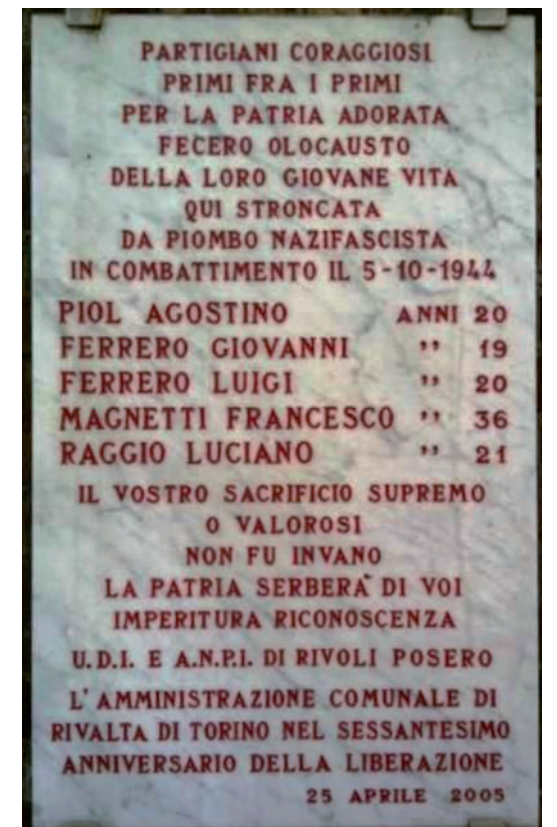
PARTIGIANI CORAGGIOSI
PRIMI FRA I PRIMI
PER LA PATRIA ADORATA
FECERO OLOCAUSTO
DELLA LORO GIOVANE VITA
QUI STRONCATA
DA PIOMBO NAZIFASCISTA
IN COMBATTIMENTO IL 5-10-1944

| | |
|---|---|
| PIOL AGOSTINO | ANNI 20 |
| FERRERO GIOVANNI | " 19 |
| FERRERO LUIGI | " 20 |
| MAGNETTI FRANCESCO | " 36 |
| RAGGIO LUCIANO | " 21 |

IL VOSTRO SACRIFICIO SUPREMO
O VALOROSI
NON FU INVANO
LA PATRIA SERBERA' DI VOI
IMPERITURA RICONOSCENZA

U.D.I. E A.N.P.I. DI RIVOLI POSERO

L'AMMINISTRAZIONE COMUNALE DI
RIVALTA DI TORINO NEL SESSANTESIMO
ANNIVERSARIO DELLA LIBERAZIONE
25 APRILE 2005